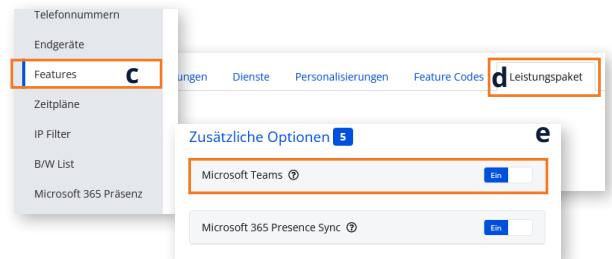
Telefonnummern
Endgeräte
Features
c
Zeitpläne
IP Filter
B/W List
Microsoft 365 Präsenz

ungen Dienste Personalisierungen Feature Codes d Leistungspaket

Zusätzliche Optionen 5
e

Microsoft Teams ⓘ Ein

Microsoft 365 Presence Sync ⓘ Ein